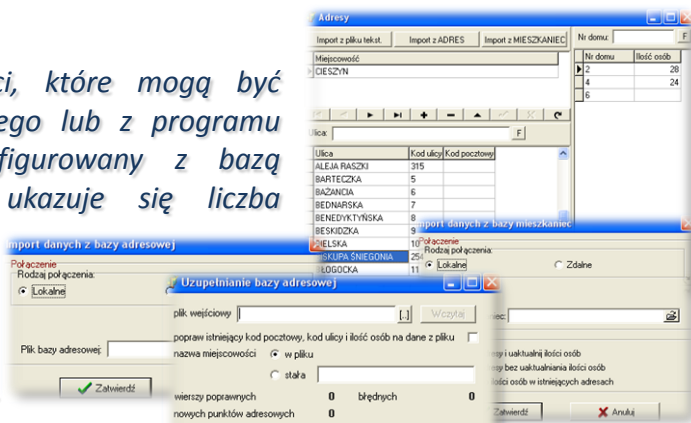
ci, które mogą być ego lub z programu figurowany z bazą ukazuje się liczba

Adresy

Import z pliku tekst. | Import z ADRES | Import z MIESZKANIEC

Nr domu: F

Miejscowość
CIESZYN

| Nr domu | Ilość osób |
|---|---|
| 2 | 28 |
| 4 | 24 |
| 6 | |

Ulica: F

| Ulica | Kod ulicy | Kod pocztowy |
|---|---|---|
| ALEJA RASZKI | 315 | |
| BARTECZKA | 5 | |
| BAŻANCIA | 6 | |
| BEDNARSKA | 7 | |
| BENEDYKTYŃSKA | 8 | |
| BESKIDZKA | 9 | |
| BIELSKA | 10 | |
| BISKUPA ŚNIEGONIA | 254 | |
| BLOGOCKA | 11 | |

Import danych z bazy mieszkaniec
Połączenie
Rodzaj połączenia:
Lokalne
Zdalne
sy i uaktualnij ilości osób
sy bez uaktualniania ilości osób
ilości osób w istniejących adresach
Zatwierdź
Anuluj

Import danych z bazy adresowej
Połączenie
Rodzaj połączenia:
Lokalne
Plik bazy adresowej:
Zatwierdź

Uzupełnianie bazy adresowej
plik wejściowy [...] Wczytaj
popraw istniejący kod pocztowy, kod ulicy i ilość osób na dane z pliku
nazwa miejscowości w pliku
stała
wierszy poprawnych 0 błędnych 0
nowych punktów adresowych 0